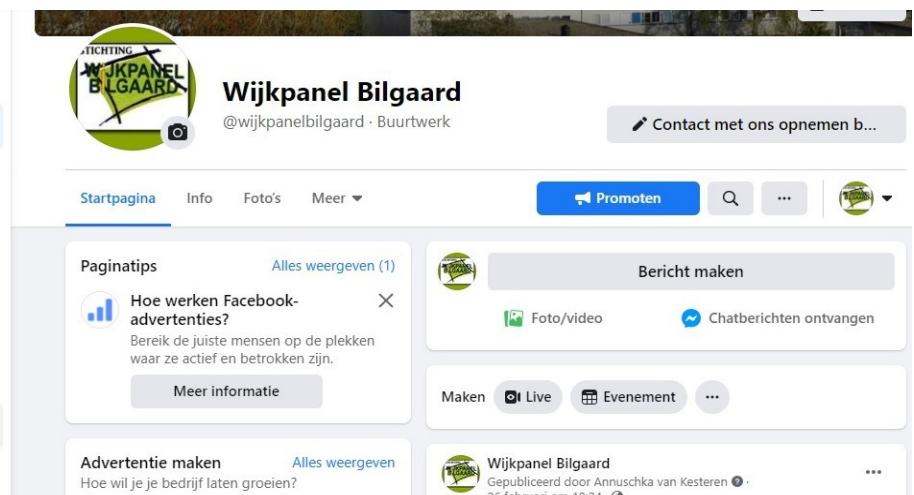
STICHTING
WIJKPANEL
BILGAARD

Wijkpanel Bilgaard
@wijkpanelbilgaard · Buurtwerk

Contact met ons opnemen b...

Startpagina Info Foto's Meer

Promoten

...

Paginatips
Alles weergeven (1)

Hoe werken Facebook-advertenties?
Bereik de juiste mensen op de plekken waar ze actief en betrokken zijn.

Meer informatie

Bericht maken

Foto/video
Chatberichten ontvangen

Maken Live Evenement ...

Advertentie maken
Alles weergeven
Hoe wil je je bedrijf laten groeien?

Wijkpanel Bilgaard
Gepubliceerd door Annuschka van Kesteren
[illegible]

...